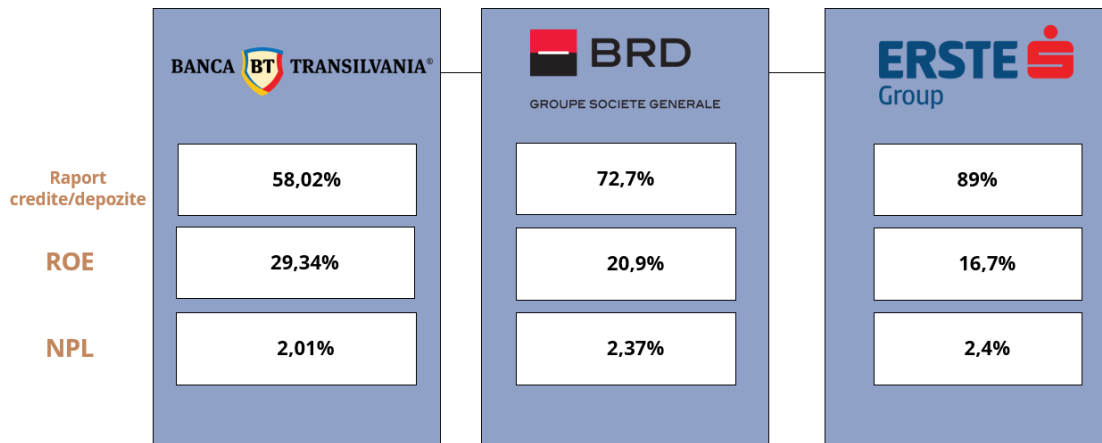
BANCA BT TRANSILVANIA®

BRD

GROUPE SOCIETE GENERALE

ERSTE Group

|  | BANCA TRANSILVANIA | BRD | ERSTE |
|---|---|---|---|
| Raport credite/depozite | 58,02% | 72,7% | 89% |
| ROE | 29,34% | 20,9% | 16,7% |
| NPL | 2,01% | 2,37% | 2,4% |